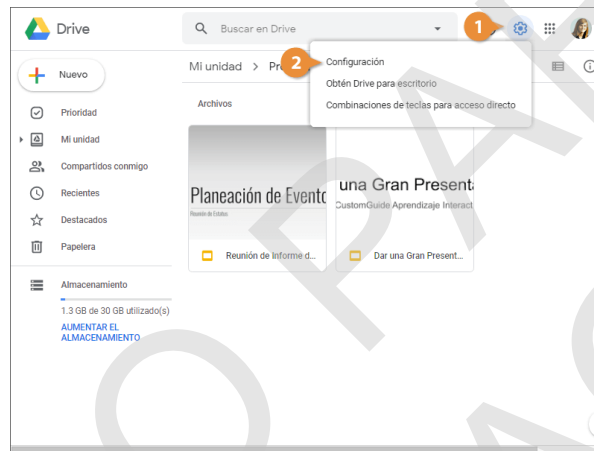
Drive

Buscar en Drive

1

Nuevo

Prioridad

Mi unidad

Compartidos conmigo

Recientes

Destacados

Papelera

Almacenamiento

1.3 GB de 30 GB utilizado(s)

AUMENTAR EL ALMACENAMIENTO

Mi unidad > Pr

2

Configuración

Obtén Drive para escritorio

Combinaciones de teclas para acceso directo

Archivos

Planeación de Evento

Reunión de Estatus

una Gran Presenta

CustomGuide Aprendizaje Interact

Reunión de Informe d...

Dar una Gran Present...